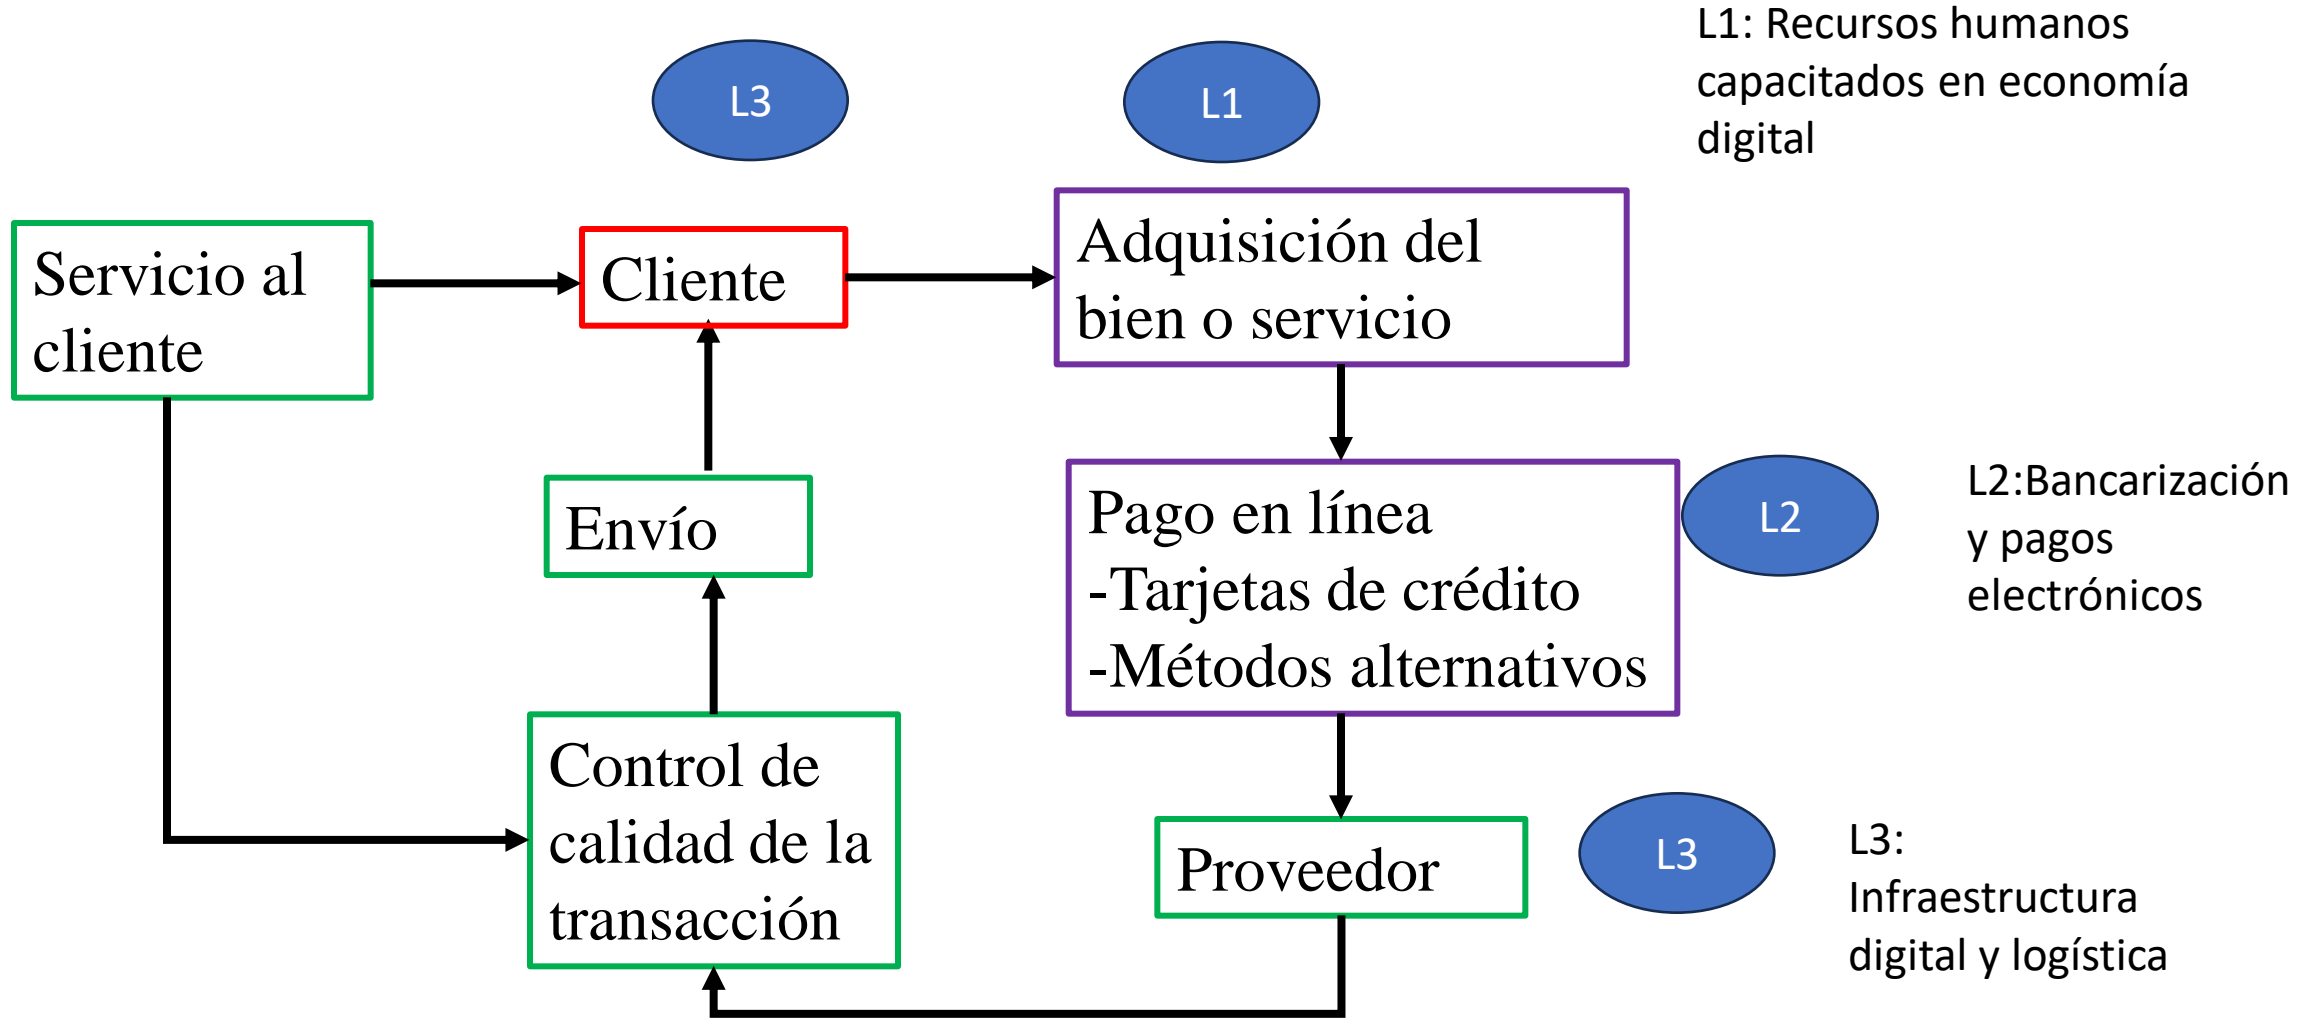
L1: Recursos humanos capacitados en economía digital

L3

L1

Servicio al cliente

Cliente

Adquisición del bien o servicio

Envío

Pago en línea
-Tarjetas de crédito
-Métodos alternativos

L2

L2:Bancarización y pagos electrónicos

Control de calidad de la transacción

Proveedor

L3

L3: Infraestructura digital y logística